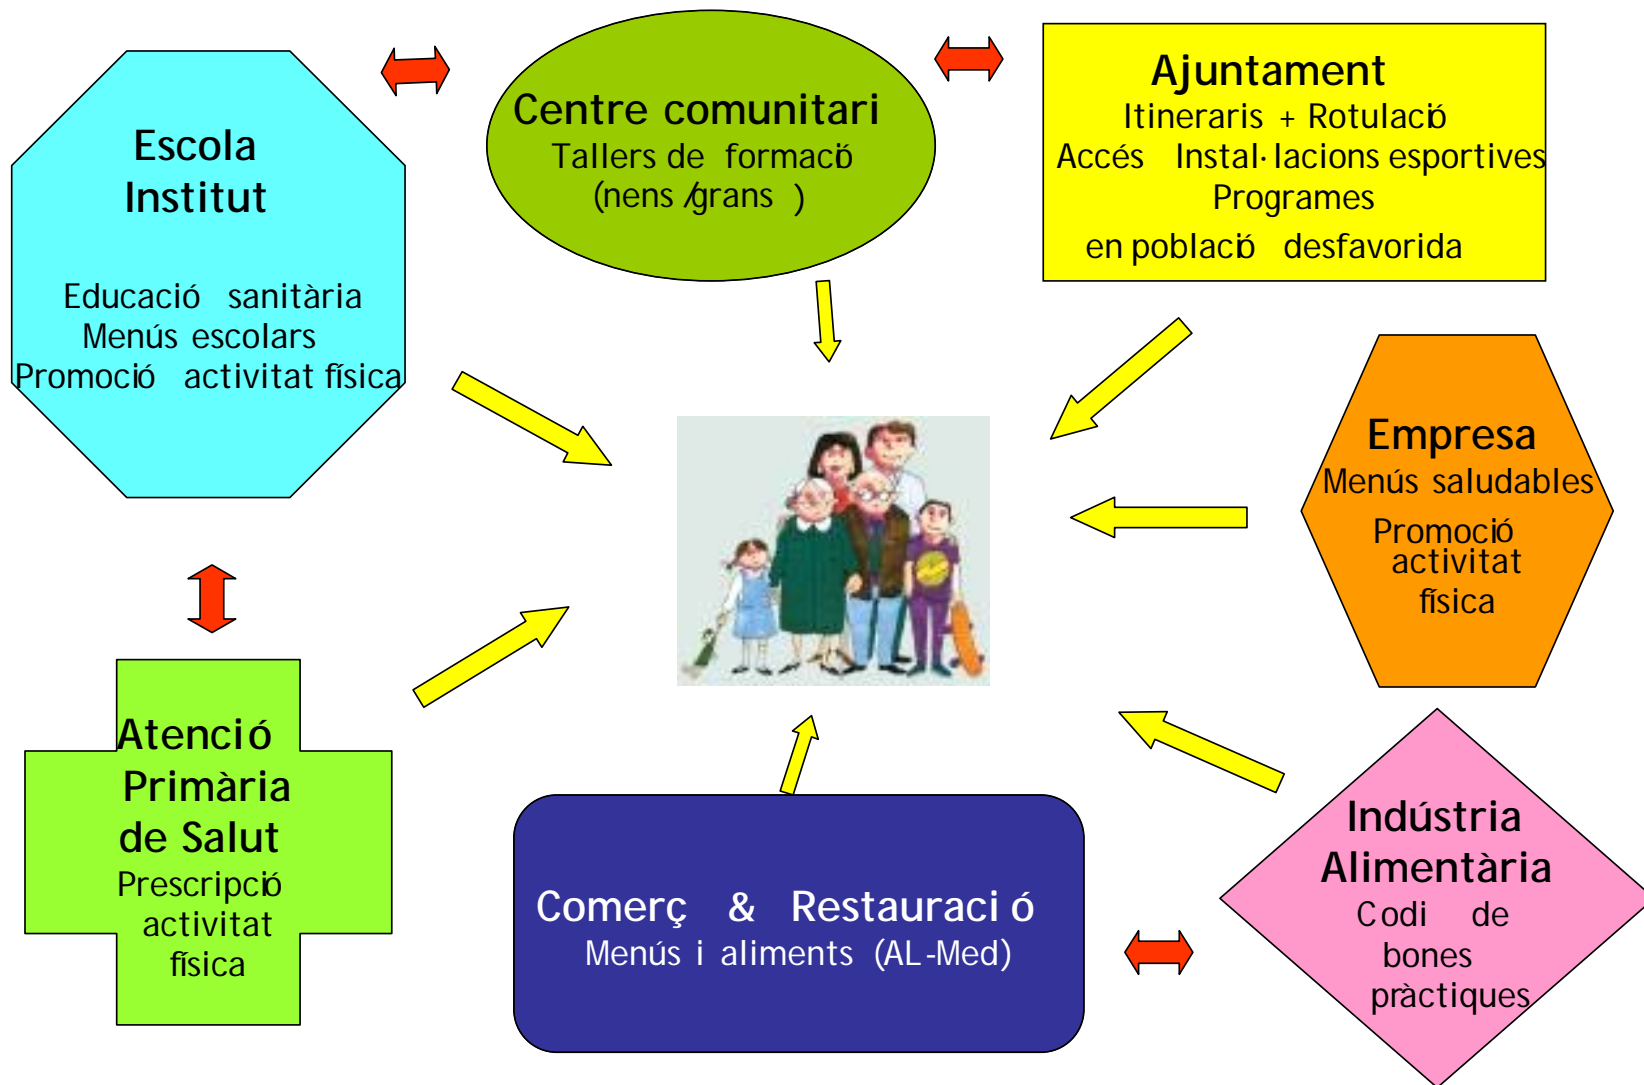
Escola
Institut

Educació sanitària
Menús escolars
Promoció activitat física

Centre comunitari
Tallers de formació
(nens /grans )

Ajuntament
Itineraris + Rotulació
Accés Instal·lacions esportives
Programes
en població desfavorida

Empresa
Menús saludables
Promoció
activitat
física

Atenció
Primària
de Salut
Prescripció
activitat
física

Comerç & Restauració
Menús i aliments (AL-Med)

Indústria
Alimentària
Codi de
bones
pràctiques